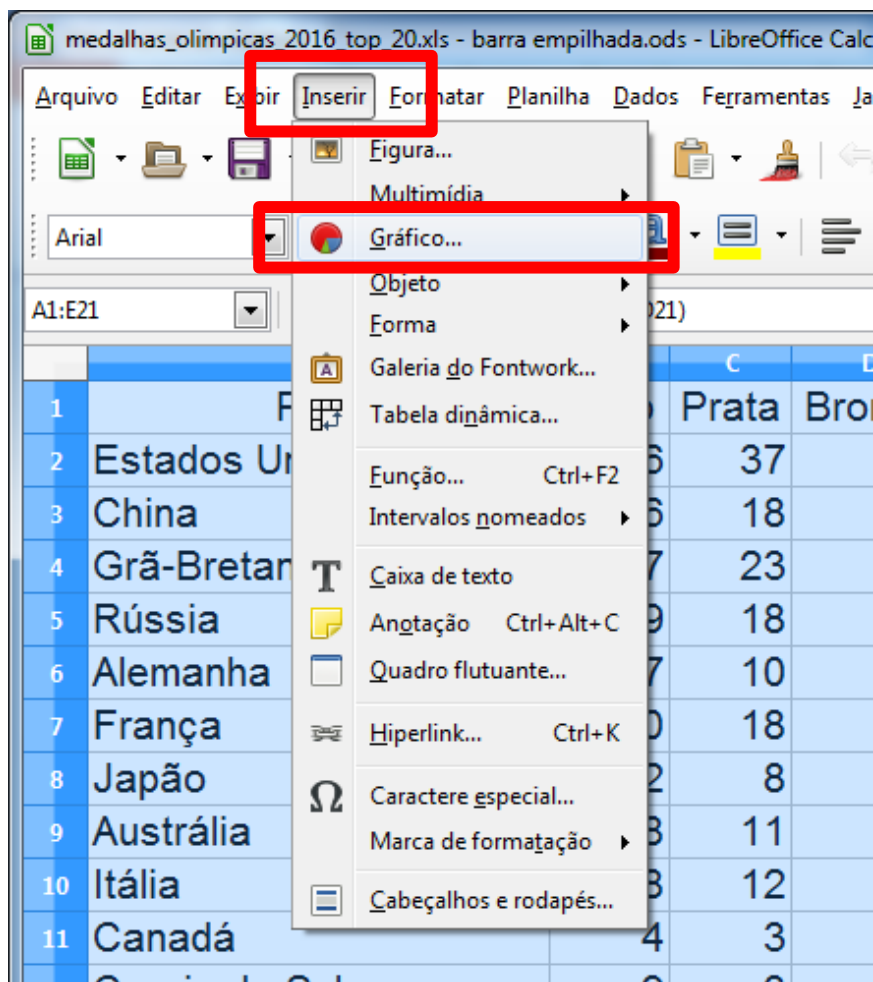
medalhas_olimpicas_2016_top_20.xls - barra empilhada.ods - LibreOffice Calc

Arquivo Editar Exibir Inserir Formatar Planilha Dados Ferramentas Ja

Arial

A1:E21

021)

Figura...
Multimídia
Gráfico...
Objeto
Forma
Galeria do Fontwork...
Tabela dinâmica...
Função... Ctrl+F2
Intervalos nomeados
Caixa de texto
Anotação Ctrl+Alt+C
Quadro flutuante...
Hiperlink... Ctrl+K
Caractere especial...
Marca de formatação
Cabeçalhos e rodapés...

| | | B | C | D |
|---|---|---|---|---|
| 1 | P | o | Prata | Bron |
| 2 | Estados Ur | 6 | 37 | |
| 3 | China | 6 | 18 | |
| 4 | Grã-Bretar | 7 | 23 | |
| 5 | Rússia | 9 | 18 | |
| 6 | Alemanha | 7 | 10 | |
| 7 | França | 0 | 18 | |
| 8 | Japão | 2 | 8 | |
| 9 | Austrália | 8 | 11 | |
| 10 | Itália | 8 | 12 | |
| 11 | Canadá | 4 | 3 | |